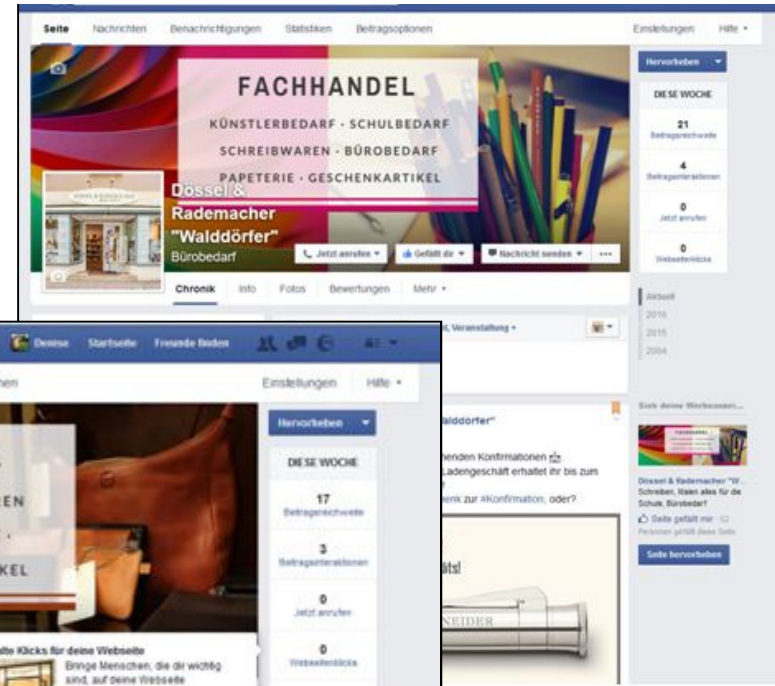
Seite Nachrichten Benachrichtigungen Statistiken Beitragsoptionen Einstellungen Hilfe ▾

FACHHANDEL
KÜNSTLERBEDARF · SCHULBEDARF
SCHREIBWAREN · BÜROBEDARF
PAPETERIE · GESCHENKARTIKEL

Dössel & Rademacher "Walddörfer"
Bürobedarf

Jetzt anrufen ▾ Gefällt dir ▾ Nachricht senden ▾ ···

Chronik Info Fotos Bewertungen Mehr ▾

Hervorheben ▾
DIESE WOCHE
21
Beitragsreichweite
4
Beitragsinteraktionen
0
Jetzt anrufen
0
Webseitenklicks

Aktuell
2016
2015
2004

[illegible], Veranstaltung ▾

Denise Startseite Freunde finden

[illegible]hen Einstellungen Hilfe ▾

Hervorheben ▾
DIESE WOCHE
17
Beitragsreichweite
3
Beitragsinteraktionen
0
Jetzt anrufen
0
Webseitenklicks

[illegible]EN
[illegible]KEL

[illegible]te Klicks für deine Webseite
Bringe Menschen, die dir wichtig sind, auf deine Webseite

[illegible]alddörfer"
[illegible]nenden Konfirmationen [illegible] Ladengeschäft erhaltet ihr bis zum
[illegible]enk zur #Konfirmation, oder?
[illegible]äts!
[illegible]NEIDER

Sieh deine Werbeanz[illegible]
Dössel & Rademacher "W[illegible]
Schreiben, Malen alles für die Schule, Bürobedarf?
Seite gefällt mir · 12 Personen gefällt diese Seite
Seite hervorheben